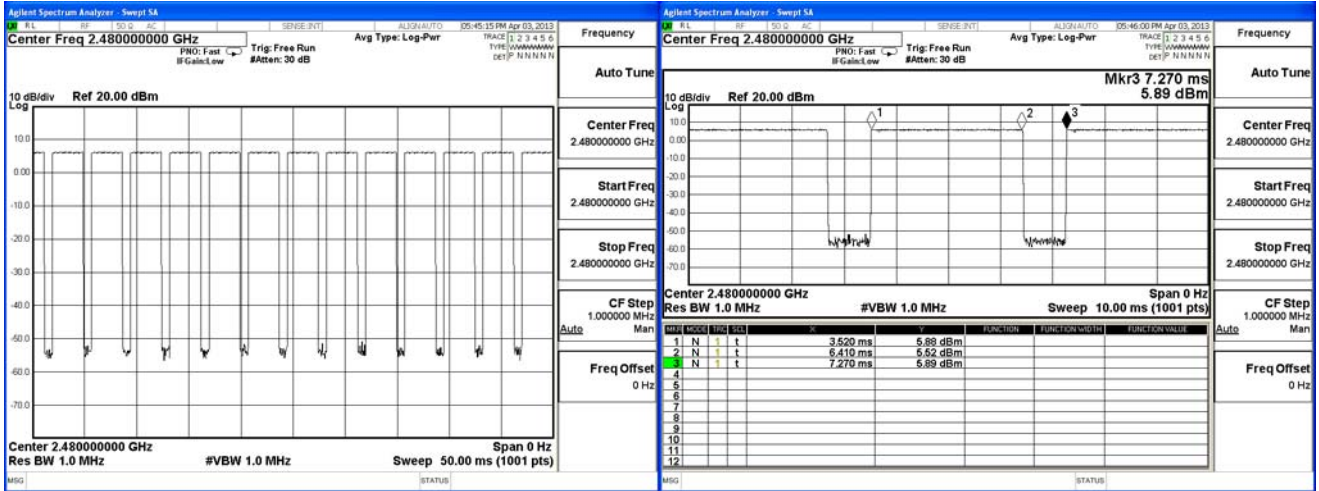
Agilent Spectrum Analyzer - Swept SA
RL RF 50 Ω AC SENSE:INT ALIGN AUTO 05:45:15 PM Apr 03, 2013
Center Freq 2.480000000 GHz
PNO: Fast IFGain:Low
Trig: Free Run #Atten: 30 dB
Avg Type: Log-Pwr
TRACE 1 2 3 4 5 6 TYPE WWWWWW DET P N N N N N
10 dB/div Ref 20.00 dBm
Log
10.0
0.00
-10.0
-20.0
-30.0
-40.0
-50.0
-60.0
-70.0
Center 2.480000000 GHz
Res BW 1.0 MHz
#VBW 1.0 MHz
Span 0 Hz
Sweep 50.00 ms (1001 pts)
MSG
STATUS

Frequency
Auto Tune
Center Freq
2.480000000 GHz
Start Freq
2.480000000 GHz
Stop Freq
2.480000000 GHz
CF Step
1.000000 MHz
Auto Man
Freq Offset
0 Hz

Agilent Spectrum Analyzer - Swept SA
RL RF 50 Ω AC SENSE:INT ALIGN AUTO 05:46:00 PM Apr 03, 2013
Center Freq 2.480000000 GHz
PNO: Fast IFGain:Low
Trig: Free Run #Atten: 30 dB
Avg Type: Log-Pwr
TRACE 1 2 3 4 5 6 TYPE WWWWWW DET P N N N N N
Mkr3 7.270 ms
5.89 dBm
10 dB/div Ref 20.00 dBm
Log
10.0
0.00
-10.0
-20.0
-30.0
-40.0
-50.0
-60.0
-70.0
1
2
3
Center 2.480000000 GHz
Res BW 1.0 MHz
#VBW 1.0 MHz
Span 0 Hz
Sweep 10.00 ms (1001 pts)

| MKR | MODE | TRC | SCL | X | Y | FUNCTION | FUNCTION WIDTH | FUNCTION VALUE |
|---|---|---|---|---|---|---|---|---|
| 1 | N | 1 | t | 3.520 ms | 5.88 dBm | | | |
| 2 | N | 1 | t | 6.410 ms | 5.52 dBm | | | |
| 3 | N | 1 | t | 7.270 ms | 5.89 dBm | | | |
| 4 | | | | | | | | |
| 5 | | | | | | | | |
| 6 | | | | | | | | |
| 7 | | | | | | | | |
| 8 | | | | | | | | |
| 9 | | | | | | | | |
| 10 | | | | | | | | |
| 11 | | | | | | | | |
| 12 | | | | | | | | |

MSG
STATUS

Frequency
Auto Tune
Center Freq
2.480000000 GHz
Start Freq
2.480000000 GHz
Stop Freq
2.480000000 GHz
CF Step
1.000000 MHz
Auto Man
Freq Offset
0 Hz